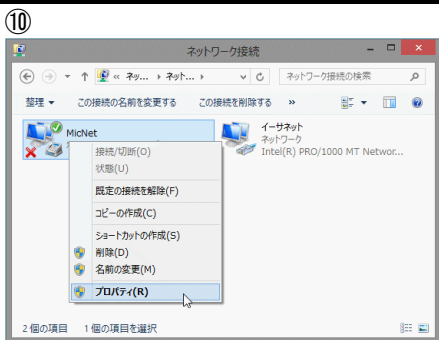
⑩

ネットワーク接続

« ネッ... › ネット... ›

ネットワーク接続の検索

整理 ▾　この接続の名前を変更する　この接続を削除する　»

MicNet

イーサネット
ネットワーク
Intel(R) PRO/1000 MT Networ...

接続/切断(O)
状態(U)
既定の接続を解除(F)
コピーの作成(C)
ショートカットの作成(S)
削除(D)
名前の変更(M)
プロパティ(R)

2 個の項目　1 個の項目を選択